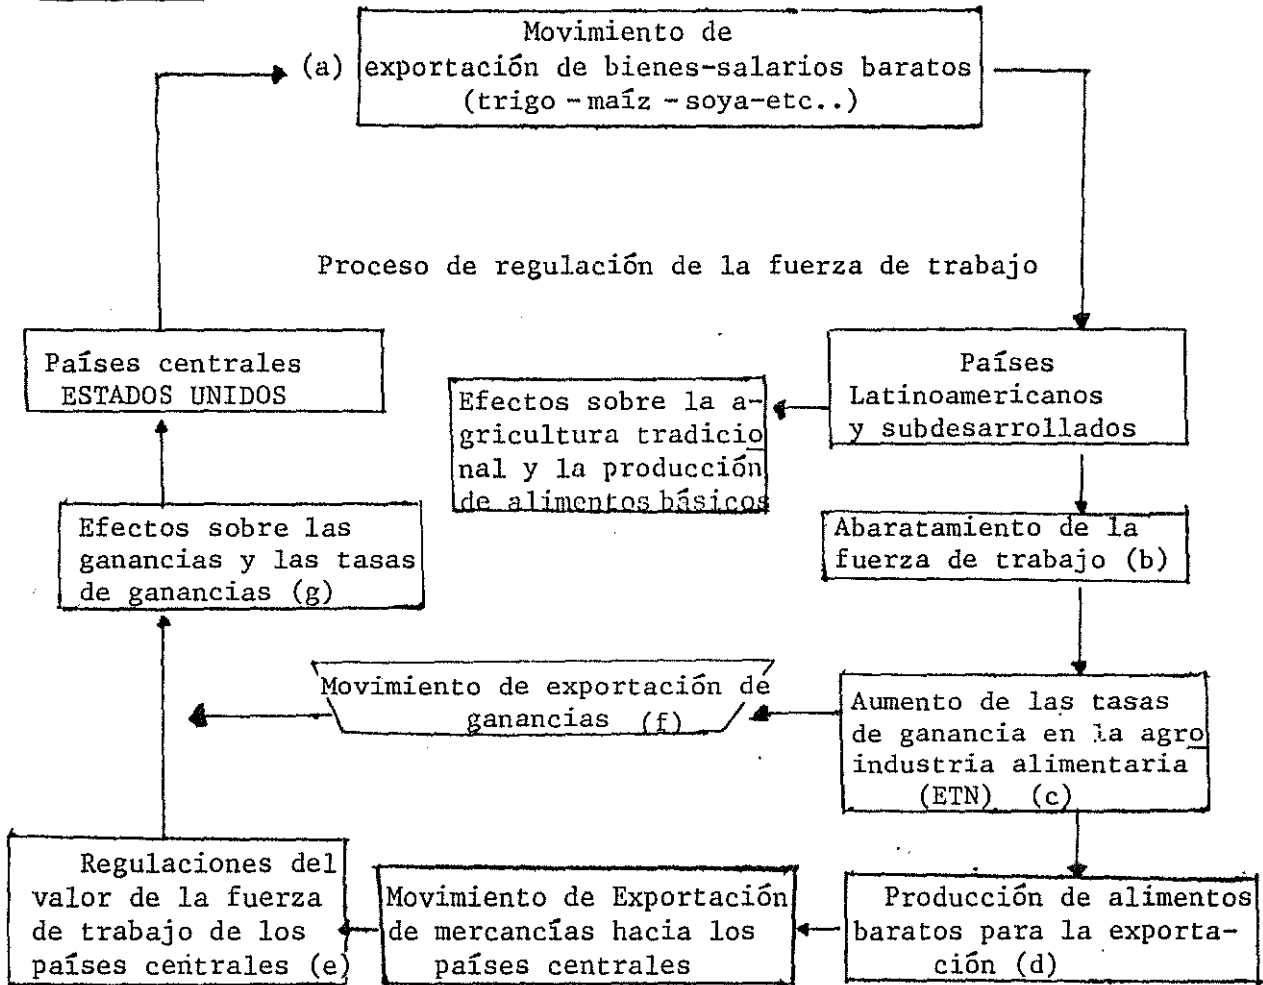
(a) Movimiento de exportación de bienes-salarios baratos (trigo - maíz - soya-etc..)

Proceso de regulación de la fuerza de trabajo

Países centrales
ESTADOS UNIDOS

Efectos sobre la agricultura tradicional y la producción de alimentos básicos

Países Latinoamericanos y subdesarrollados

Efectos sobre las ganancias y las tasas de ganancias (g)

Abaratamiento de la fuerza de trabajo (b)

Movimiento de exportación de ganancias (f)

Aumento de las tasas de ganancia en la agro industria alimentaria (ETN) (c)

Regulaciones del valor de la fuerza de trabajo de los países centrales (e)

Movimiento de Exportación de mercancías hacia los países centrales

Producción de alimentos baratos para la exportación (d)